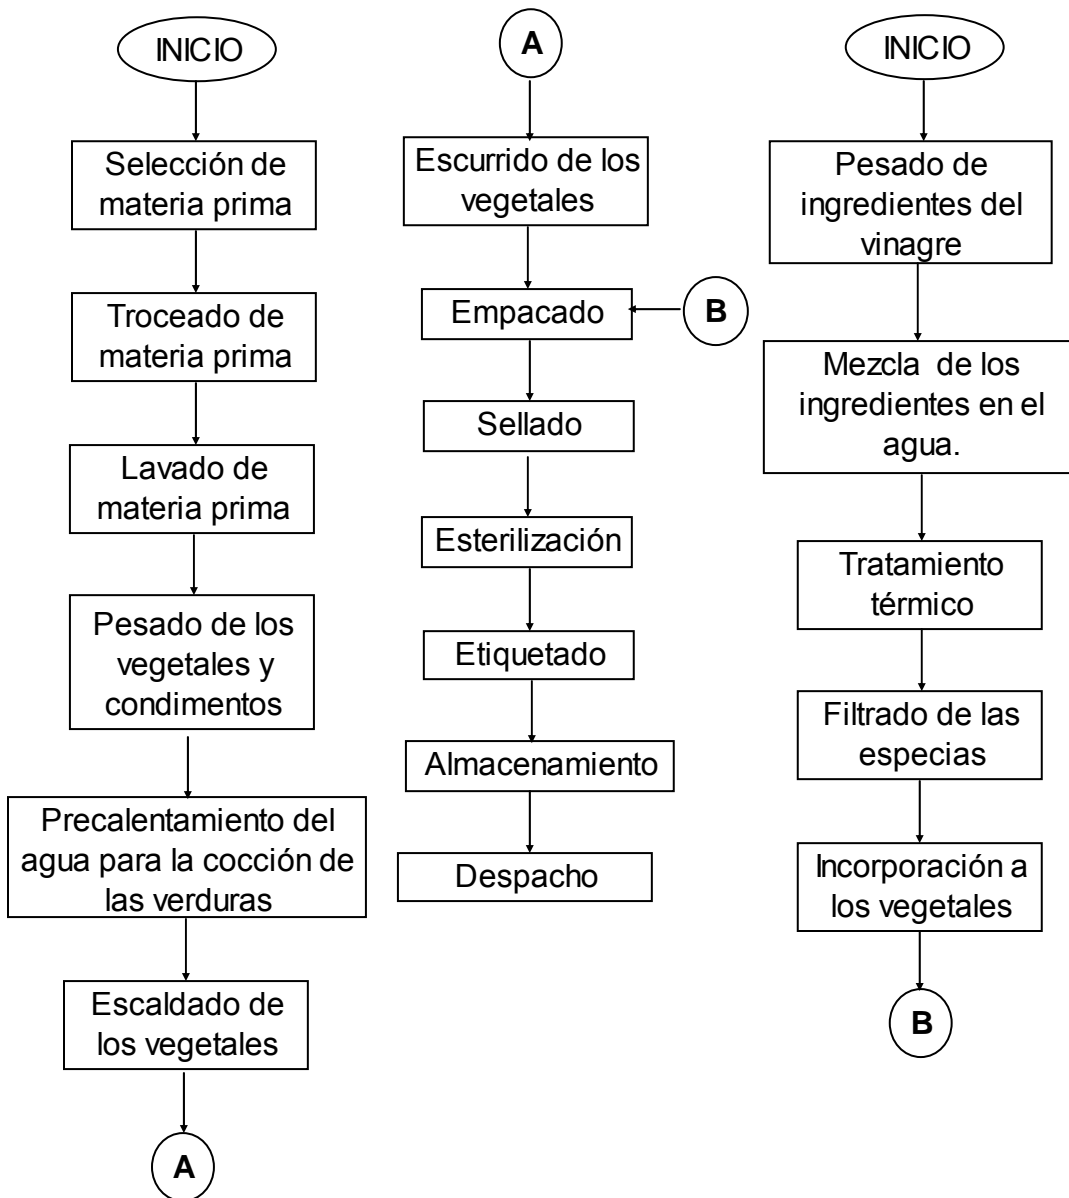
INICIO

Selección de materia prima

Troceado de materia prima

Lavado de materia prima

Pesado de los vegetales y condimentos

Precalentamiento del agua para la cocción de las verduras

Escaldado de los vegetales

A

A

Escurrido de los vegetales

Empacado

B

Sellado

Esterilización

Etiquetado

Almacenamiento

Despacho

INICIO

Pesado de ingredientes del vinagre

Mezcla de los ingredientes en el agua.

Tratamiento térmico

Filtrado de las especias

Incorporación a los vegetales

B